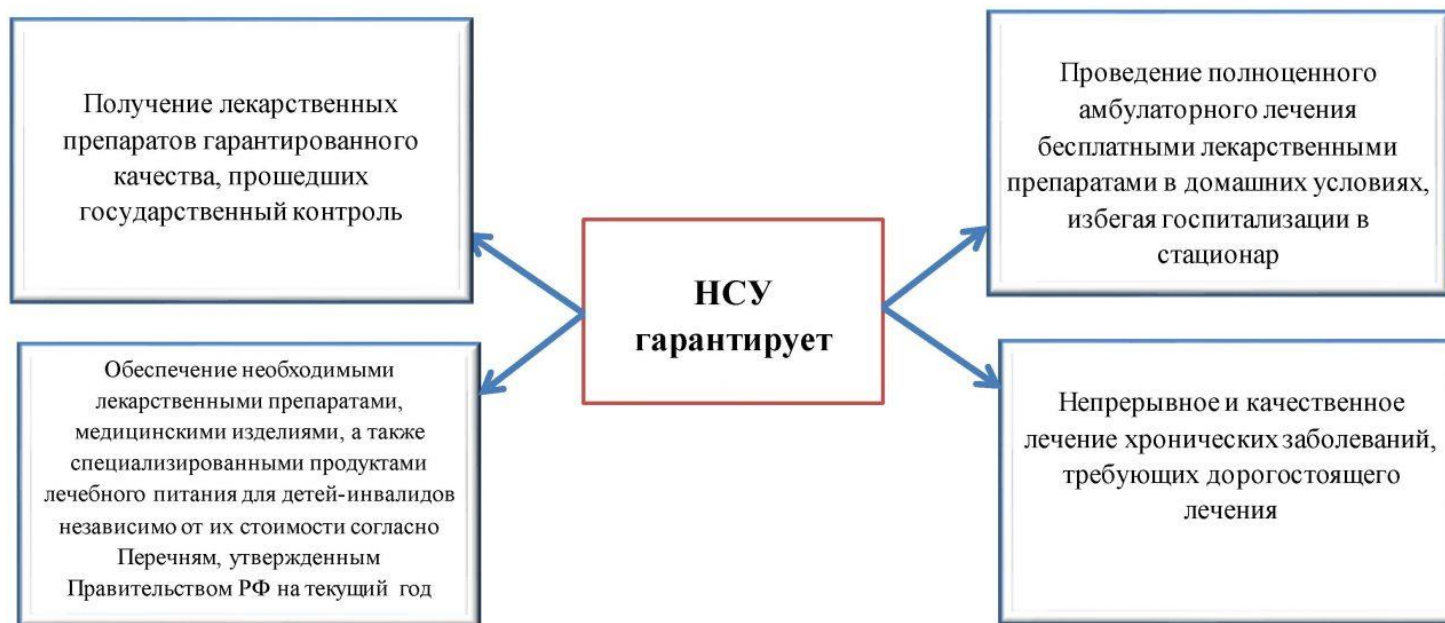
Получение лекарственных препаратов гарантированного качества, прошедших государственный контроль

НСУ гарантирует

Проведение полноценного амбулаторного лечения бесплатными лекарственными препаратами в домашних условиях, избегая госпитализации в стационар

Обеспечение необходимыми лекарственными препаратами, медицинскими изделиями, а также специализированными продуктами лечебного питания для детей-инвалидов независимо от их стоимости согласно Перечням, утвержденным Правительством РФ на текущий год

Непрерывное и качественное лечение хронических заболеваний, требующих дорогостоящего лечения